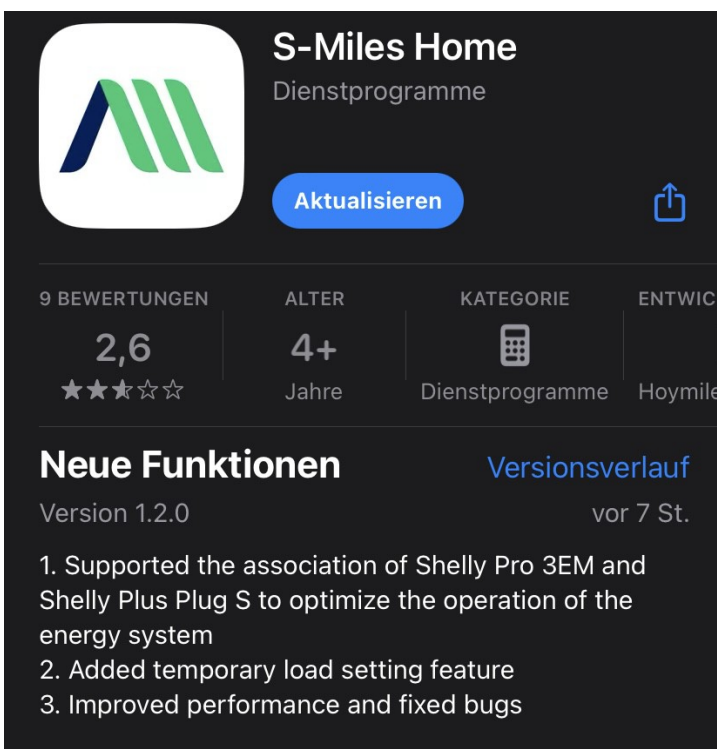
S-Miles Home
Dienstprogramme

Aktualisieren

9 BEWERTUNGEN
2,6
★★★☆☆

ALTER
4+
Jahre

KATEGORIE
Dienstprogramme

ENTWIC
Hoymile

Neue Funktionen
Versionsverlauf

Version 1.2.0
vor 7 St.

1. Supported the association of Shelly Pro 3EM and Shelly Plus Plug S to optimize the operation of the energy system
2. Added temporary load setting feature
3. Improved performance and fixed bugs